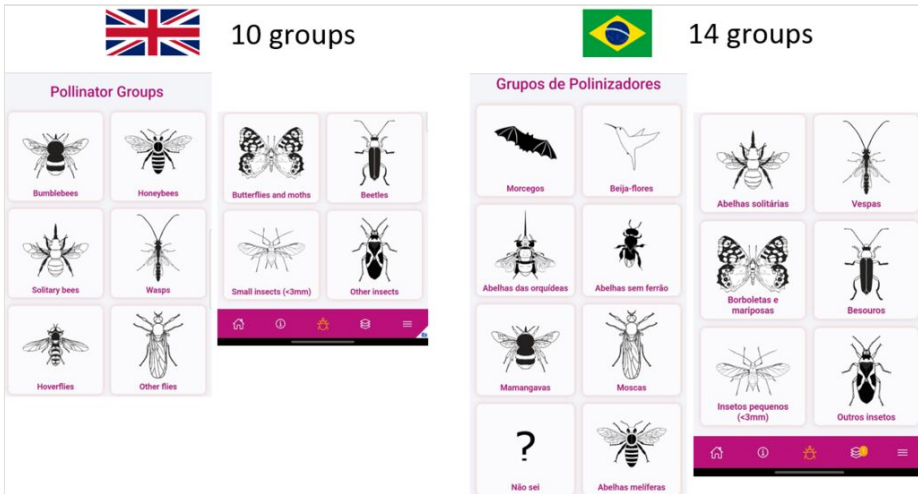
10 groups

14 groups

Pollinator Groups

Bumblebees

Honeybees

Solitary bees

Wasps

Hoverflies

Other flies

Butterflies and moths

Beetles

Small insects (<3mm)

Other insects

Grupos de Polinizadores

Morcegos

Beija-flores

Abelhas das orquídeas

Abelhas sem ferrão

Mamangavas

Moscas

?

Não sei

Abelhas melíferas

Abelhas solitárias

Vespas

Borboletas e mariposas

Besouros

Insetos pequenos (<3mm)

Outros insetos